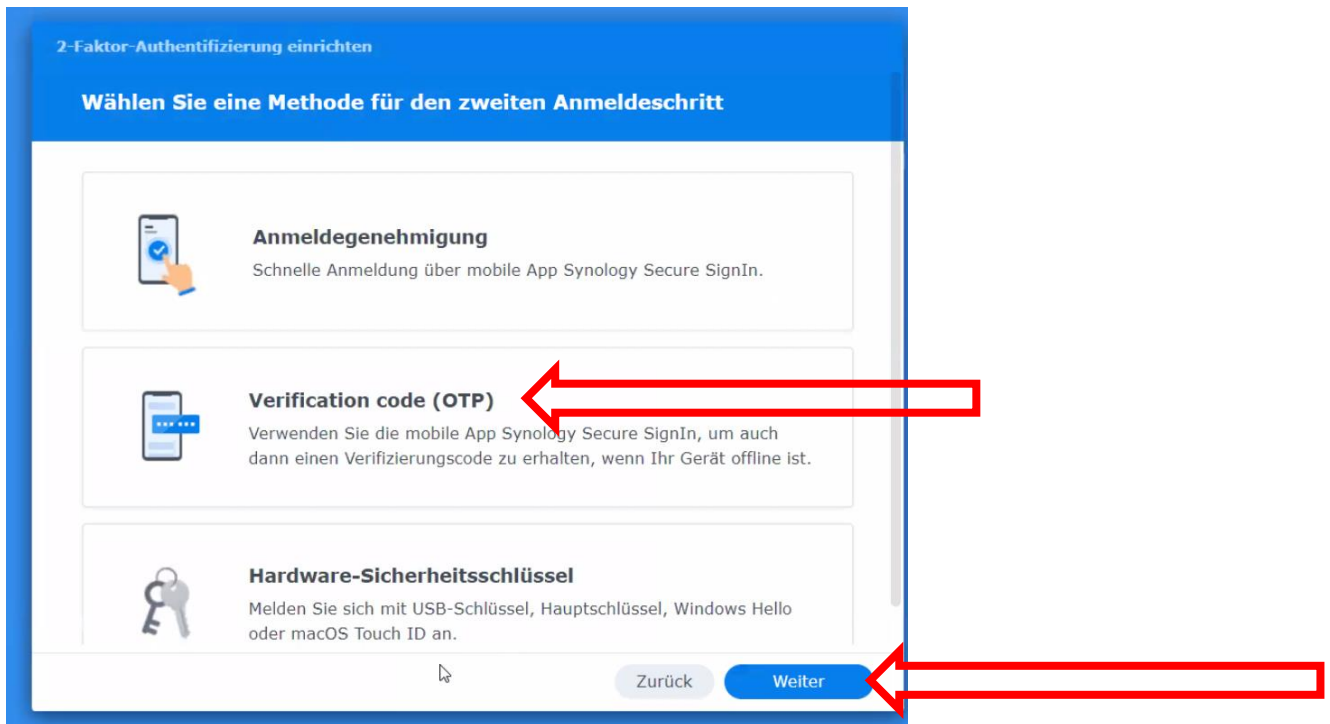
2-Faktor-Authentifizierung einrichten

Wählen Sie eine Methode für den zweiten Anmeldeschritt

Anmeldegenehmigung
Schnelle Anmeldung über mobile App Synology Secure SignIn.

Verification code (OTP)
Verwenden Sie die mobile App Synology Secure SignIn, um auch dann einen Verifizierungscode zu erhalten, wenn Ihr Gerät offline ist.

Hardware-Sicherheitsschlüssel
Melden Sie sich mit USB-Schlüssel, Hauptschlüssel, Windows Hello oder macOS Touch ID an.

Zurück
Weiter